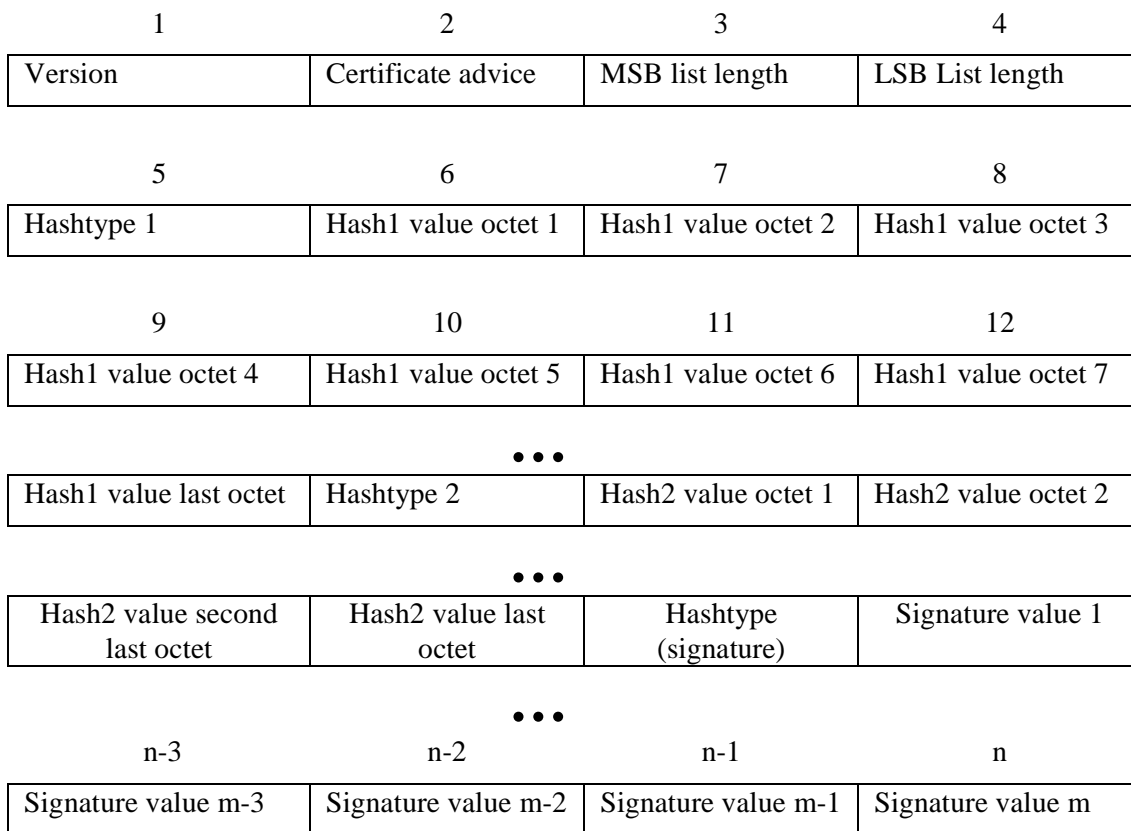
| 1 | 2 | 3 | 4 |
|---|---|---|---|
| Version | Certificate advice | MSB list length | LSB List length |

| 5 | 6 | 7 | 8 |
|---|---|---|---|
| Hashtype 1 | Hash1 value octet 1 | Hash1 value octet 2 | Hash1 value octet 3 |

| 9 | 10 | 11 | 12 |
|---|---|---|---|
| Hash1 value octet 4 | Hash1 value octet 5 | Hash1 value octet 6 | Hash1 value octet 7 |

•••

| Hash1 value last octet | Hashtype 2 | Hash2 value octet 1 | Hash2 value octet 2 |
|---|---|---|---|

•••

| Hash2 value second last octet | Hash2 value last octet | Hashtype (signature) | Signature value 1 |
|---|---|---|---|

•••

| n-3 | n-2 | n-1 | n |
|---|---|---|---|
| Signature value m-3 | Signature value m-2 | Signature value m-1 | Signature value m |